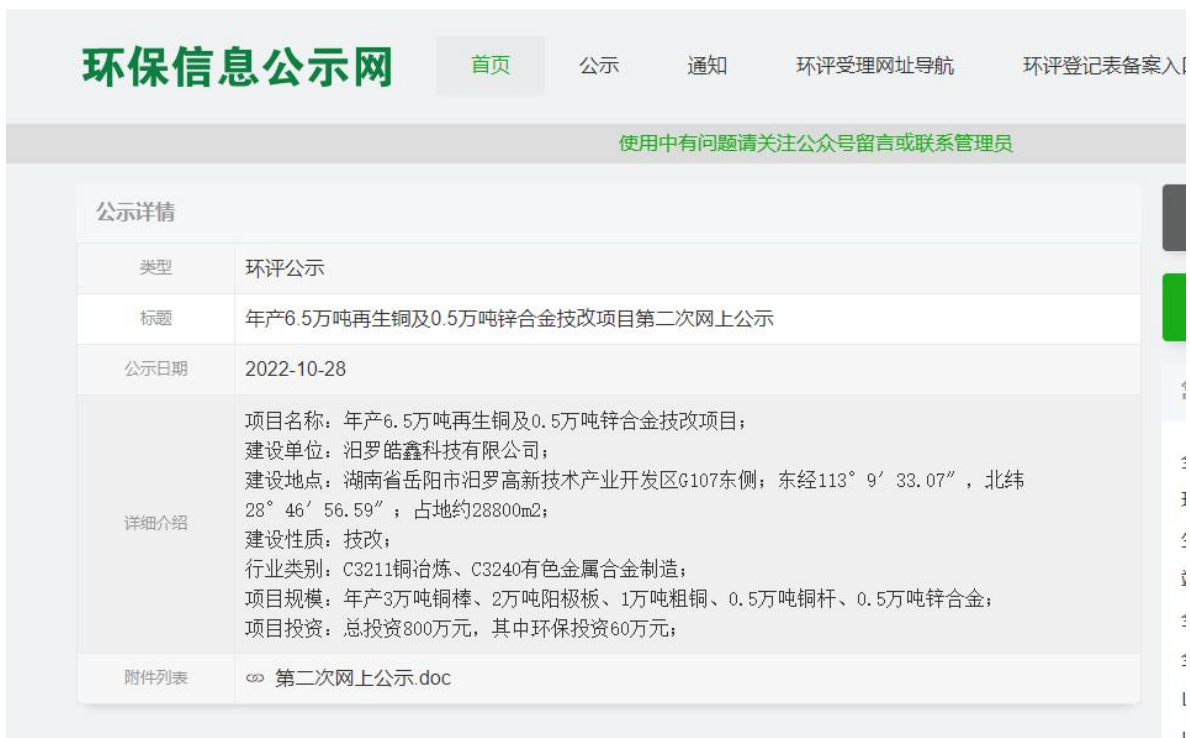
环保信息公示网

首页 公示 通知 环评受理网址导航 环评登记表备案入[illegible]

使用中有问题请关注公众号留言或联系管理员

公示详情

| 类型 | 环评公示 |
|---|---|
| 标题 | 年产6.5万吨再生铜及0.5万吨锌合金技改项目第二次网上公示 |
| 公示日期 | 2022-10-28 |
| 详细介绍 | 项目名称：年产6.5万吨再生铜及0.5万吨锌合金技改项目；<br>建设单位：汨罗皓鑫科技有限公司；<br>建设地点：湖南省岳阳市汨罗高新技术产业开发区G107东侧；东经113°9′33.07″，北纬28°46′56.59″；占地约28800m2；<br>建设性质：技改；<br>行业类别：C3211铜冶炼、C3240有色金属合金制造；<br>项目规模：年产3万吨铜棒、2万吨阳极板、1万吨粗铜、0.5万吨铜杆、0.5万吨锌合金；<br>项目投资：总投资800万元，其中环保投资60万元； |
| 附件列表 | 第二次网上公示.doc |